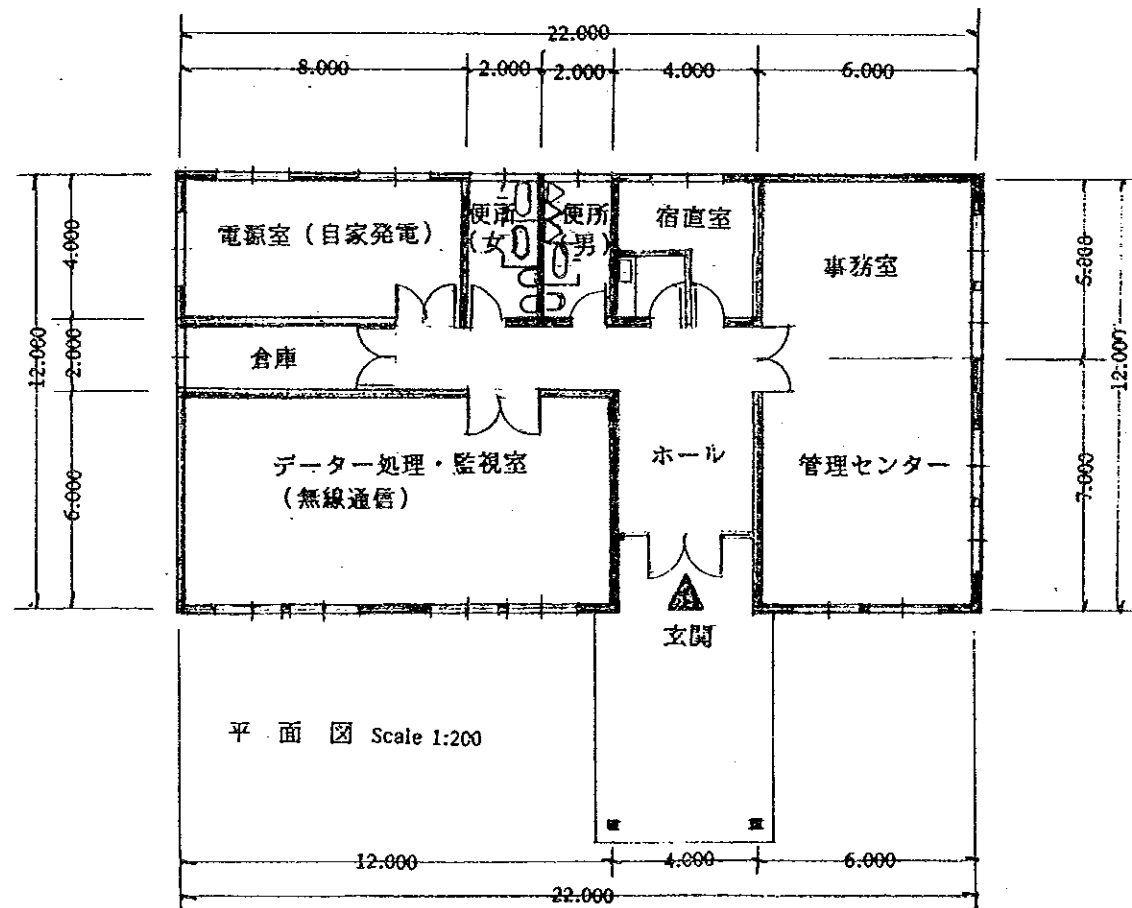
22.000

8.000 2.000 2.000 4.000 6.000

12.000
4.000
2.000
6.000

電源室（自家発電）

便所（女）

便所（男）

宿直室

事務室

5.000
12.000
7.000

倉庫

データー処理・監視室（無線通信）

ホール

管理センター

玄関

平 面 図 Scale 1:200

12.000 4.000 6.000

22.000